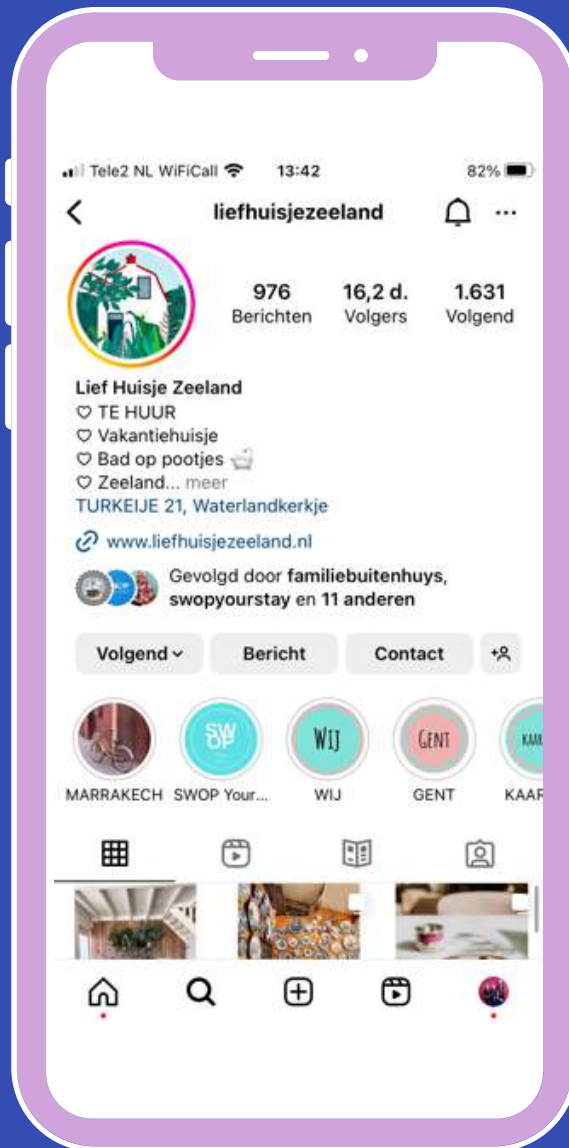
Tele2 NL WiFiCall 13:42 82%

liefhuisjezeeland

976
Berichten

16,2 d.
Volgers

1.631
Volgend

Lief Huisje Zeeland
♡ TE HUUR
♡ Vakantiehuisje
♡ Bad op pootjes
♡ Zeeland... meer
TURKEIJE 21, Waterlandkerkje

www.liefhuisjezeeland.nl

Gevolgd door familiebuitenhuys, swopyourstay en 11 anderen

Volgend
Bericht
Contact

SWOP
WIJ
GENT
KAAR

MARRAKECH
SWOP Your...
WIJ
GENT
KAAR